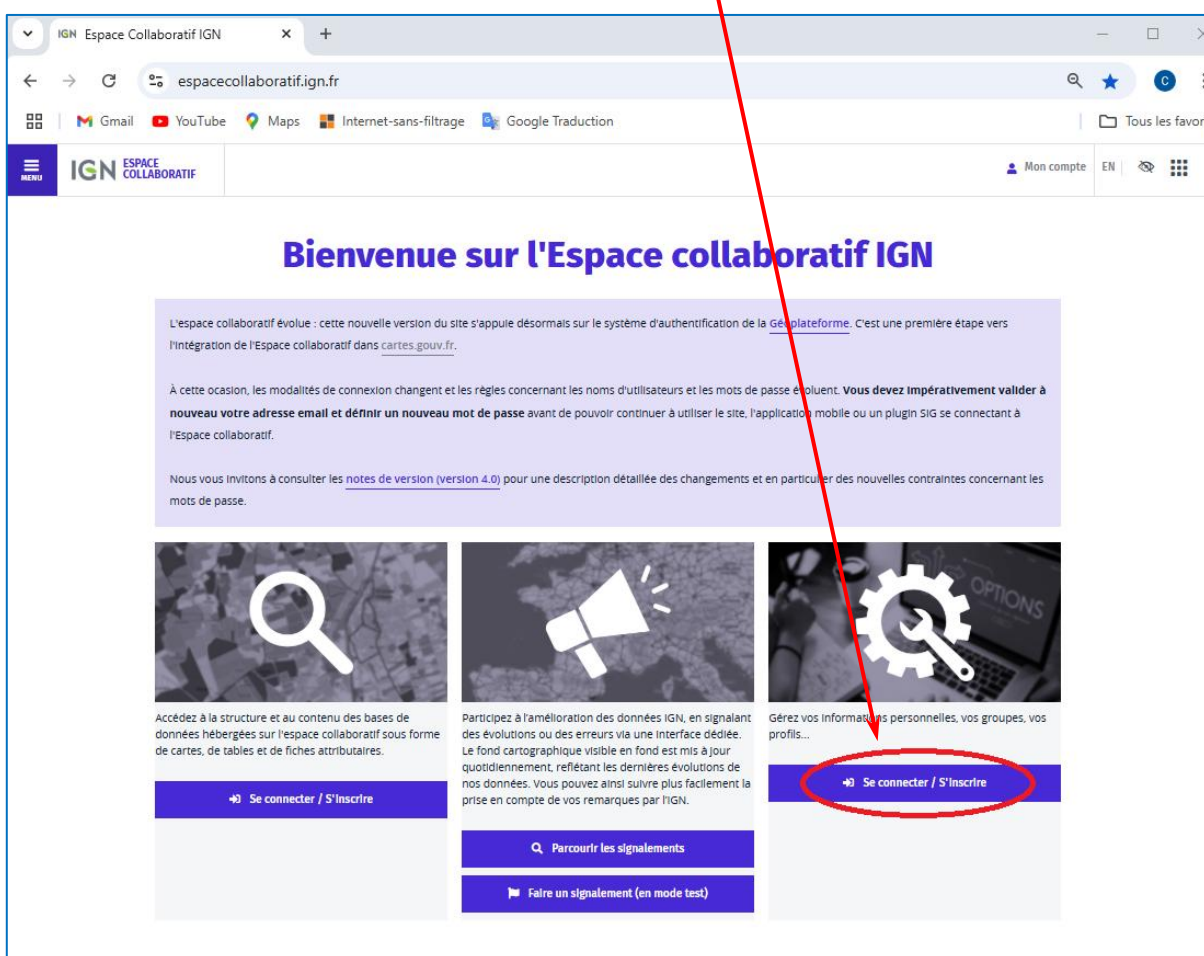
IGN Espace Collaboratif IGN ×
+

espacecollaboratif.ign.fr

Gmail YouTube Maps Internet-sans-filtrage Google Traduction
Tous les favor

MENU IGN ESPACE COLLABORATIF
Mon compte EN

Bienvenue sur l'Espace collaboratif IGN

L'espace collaboratif évolue : cette nouvelle version du site s'appuie désormais sur le système d'authentification de la Géoplateforme. C'est une première étape vers l'intégration de l'Espace collaboratif dans cartes.gouv.fr.

À cette ocasion, les modalités de connexion changent et les règles concernant les noms d'utilisateurs et les mots de passe évoluent. **Vous devez impérativement valider à nouveau votre adresse email et définir un nouveau mot de passe** avant de pouvoir continuer à utiliser le site, l'application mobile ou un plugin SIG se connectant à l'Espace collaboratif.

Nous vous invitons à consulter les notes de version (version 4.0) pour une description détaillée des changements et en particulier des nouvelles contraintes concernant les mots de passe.

OPTIONS

Accédez à la structure et au contenu des bases de données hébergées sur l'espace collaboratif sous forme de cartes, de tables et de fiches attributaires.

Se connecter / S'inscrire

Participez à l'amélioration des données IGN, en signalant des évolutions ou des erreurs via une interface dédiée. Le fond cartographique visible en fond est mis à jour quotidiennement, reflétant les dernières évolutions de nos données. Vous pouvez ainsi suivre plus facilement la prise en compte de vos remarques par l'IGN.

Parcourir les signalements

Faire un signalement (en mode test)

Gérez vos informations personnelles, vos groupes, vos profils...

Se connecter / S'inscrire